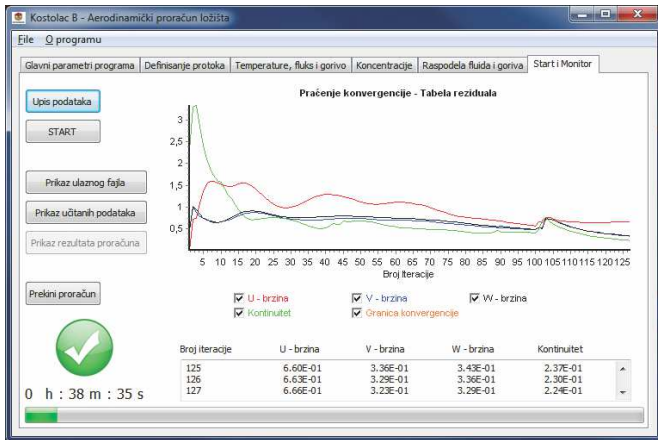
Kostolac B - Aerodinamički proračun ložišta

File O programu

Glavni parametri programa | Definisanje protoka | Temperature, fluks i gorivo | Koncentracije | Raspodela fluida i goriva | Start i Monitor

Upis podataka

START

Prikaz ulaznog fajla

Prikaz učitanih podataka

Prikaz rezultata proračuna

Prekini proračun

0 h : 38 m : 35 s

Praćenje konvergencije - Tabela reziduala

3
2,5
2
1,5
1
0,5

5 10 15 20 25 30 35 40 45 50 55 60 65 70 75 80 85 90 95 100 105 110 115 120 125
Broj Iteracije

U - brzina
V - brzina
W - brzina
Kontinuitet
Granica konvergencije

| Broj iteracije | U - brzina | V - brzina | W - brzina | Kontinuitet |
|---|---|---|---|---|
| 125 | 6.60E-01 | 3.36E-01 | 3.43E-01 | 2.37E-01 |
| 126 | 6.63E-01 | 3.29E-01 | 3.36E-01 | 2.30E-01 |
| 127 | 6.66E-01 | 3.23E-01 | 3.29E-01 | 2.24E-01 |